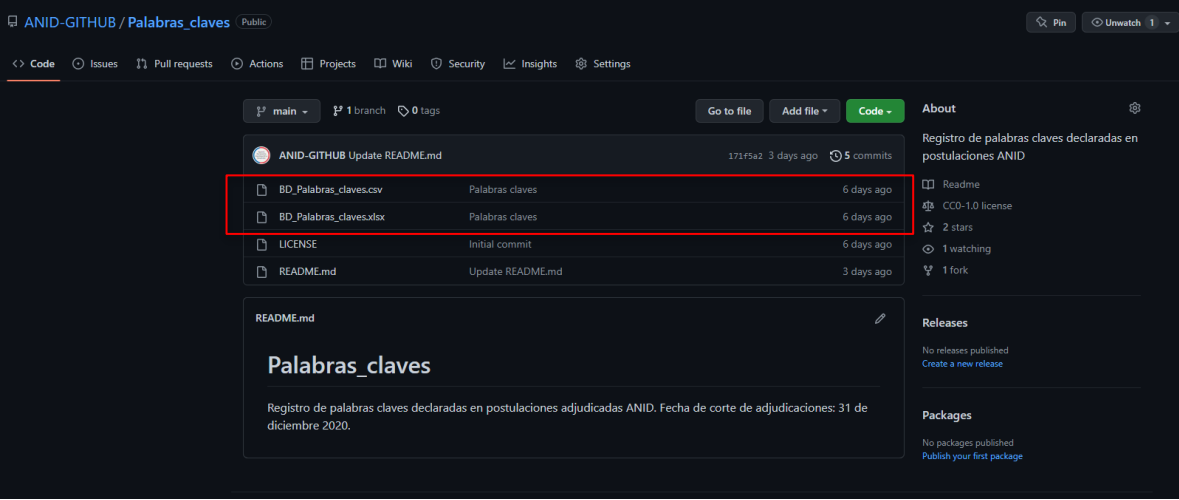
ANID-GITHUB / Palabras_claves Public

Pin Unwatch 1

Code Issues Pull requests Actions Projects Wiki Security Insights Settings

main 1 branch 0 tags

Go to file Add file Code

ANID-GITHUB Update README.md 171f5a2 3 days ago 5 commits

| | | |
|---|---|---|
| BD_Palabras_claves.csv | Palabras claves | 6 days ago |
| BD_Palabras_claves.xlsx | Palabras claves | 6 days ago |
| LICENSE | Initial commit | 6 days ago |
| README.md | Update README.md | 3 days ago |

README.md

Palabras_claves

Registro de palabras claves declaradas en postulaciones adjudicadas ANID. Fecha de corte de adjudicaciones: 31 de diciembre 2020.

About

Registro de palabras claves declaradas en postulaciones ANID

Readme
CC0-1.0 license
2 stars
1 watching
1 fork

Releases

No releases published
Create a new release

Packages

No packages published
Publish your first package